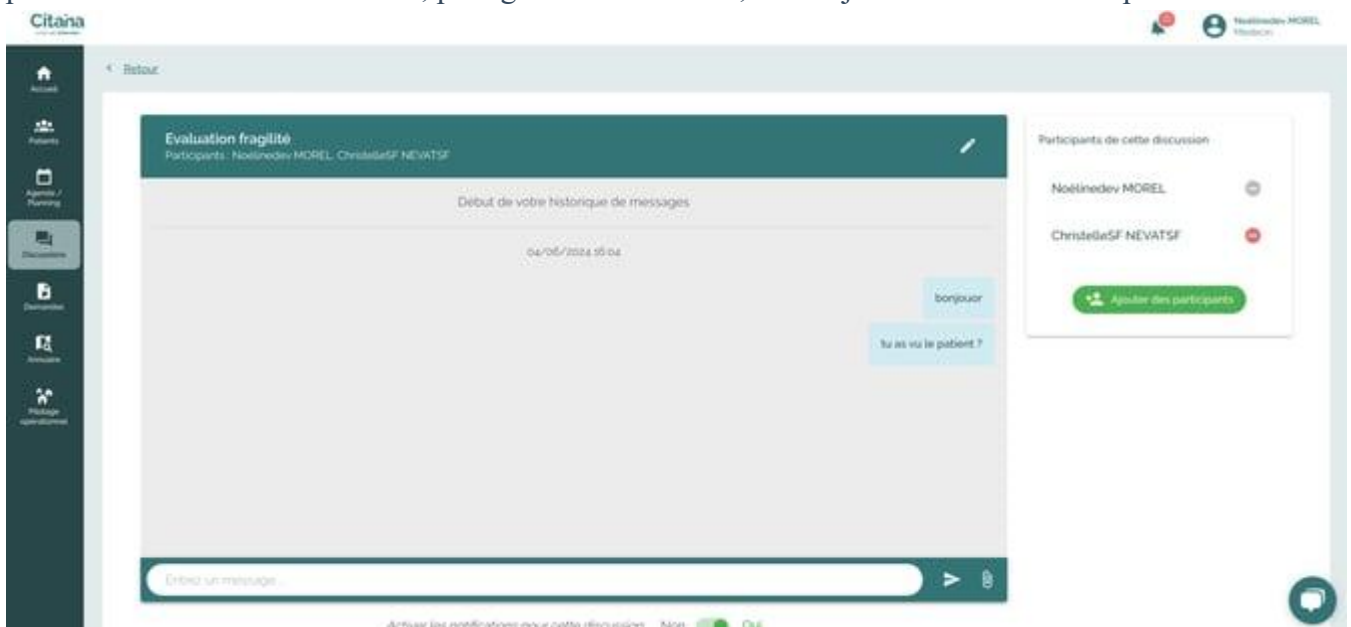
Citana

Noëlinedev MOREL
Médecin

Accueil
Patients
Agenda / Planning
Discussions
Demandes
Annuaire
Pilotage opérationnel

< Retour

Evaluation fragilité
Participants : Noëlinedev MOREL, ChristelleSF NEVATSF

Debut de votre historique de messages

04/06/2024 16:04

bonjouor

tu as vu le patient ?

Entrez un message...

Activer les notifications pour cette discussion Non Oui

Participants de cette discussion

Noëlinedev MOREL

ChristelleSF NEVATSF

Ajouter des participants